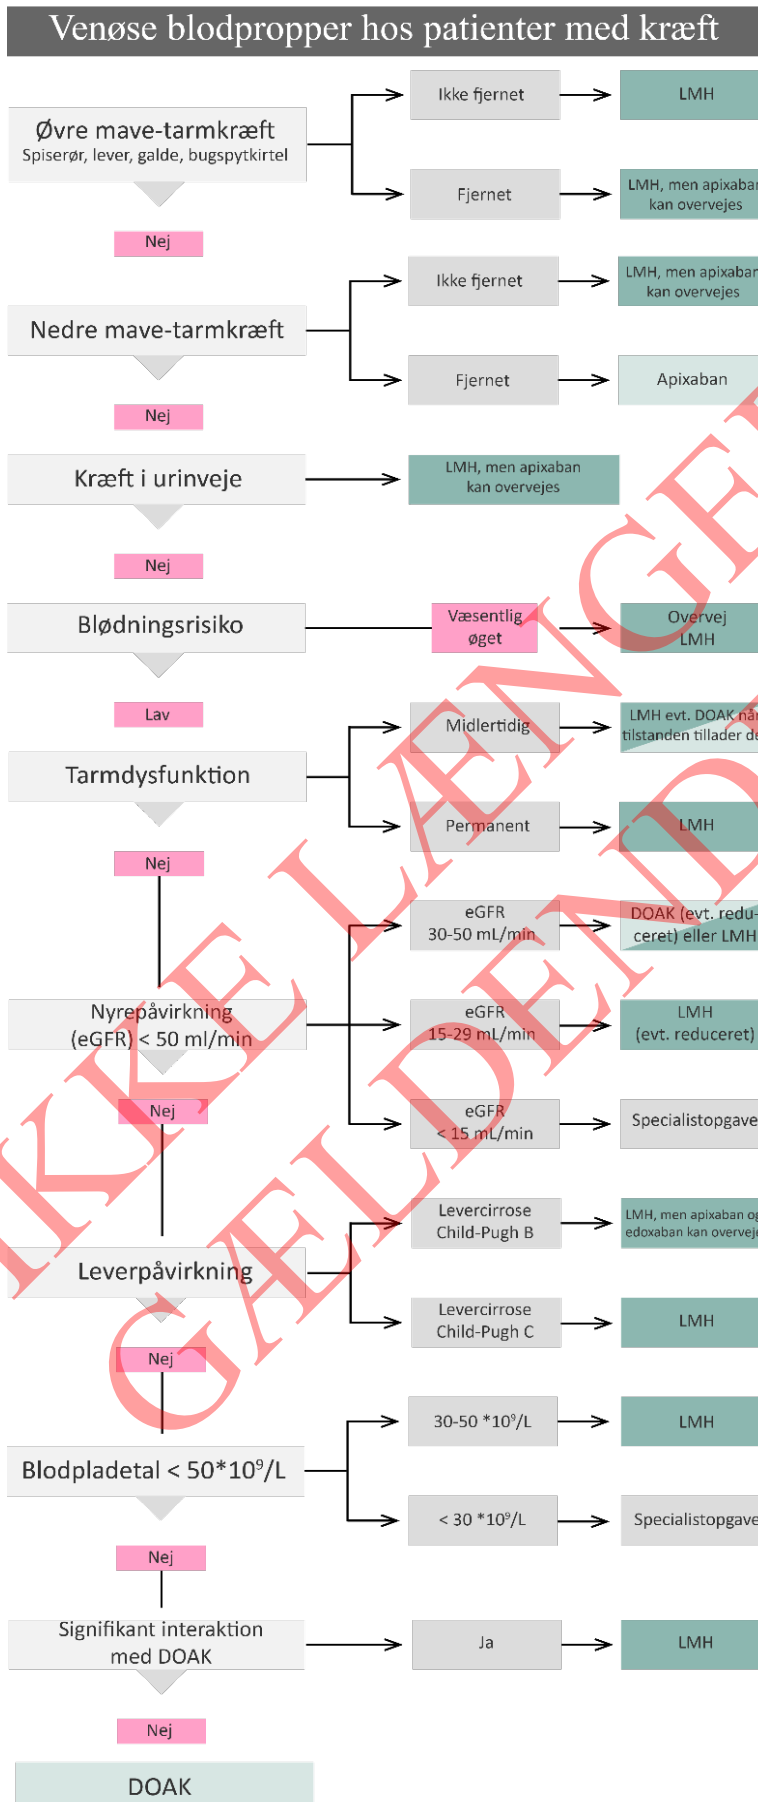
Venøse blodpropper hos patienter med kræft

Øvre mave-tarmkræft
Spiserør, lever, galde, bugspytkirtel

Ikke fjernet
LMH

Fjernet
LMH, men apixaban kan overvejes

Nej

Nedre mave-tarmkræft

Ikke fjernet
LMH, men apixaban kan overvejes

Fjernet
Apixaban

Nej

Kræft i urinveje
LMH, men apixaban kan overvejes

Nej

Blødningsrisiko
Væsentlig øget
Overvej LMH

Lav

Tarmdysfunktion

Midlertidig
LMH evt. DOAK når tilstanden tillader de

Permanent
LMH

Nej

Nyrepåvirkning (eGFR) < 50 ml/min

eGFR 30-50 mL/min
DOAK (evt. reduceret) eller LMH

eGFR 15-29 mL/min
LMH (evt. reduceret)

eGFR < 15 mL/min
Specialistopgave

Nej

Leverpåvirkning

Levercirrose Child-Pugh B
LMH, men apixaban og edoxaban kan overveje

Levercirrose Child-Pugh C
LMH

Nej

Blodpladetal < 50*10$^9$/L

30-50 *10$^9$/L
LMH

< 30 *10$^9$/L
Specialistopgave

Nej

Signifikant interaktion med DOAK
Ja
LMH

Nej

DOAK

IKKE LÆNGERE GÆLDENDE